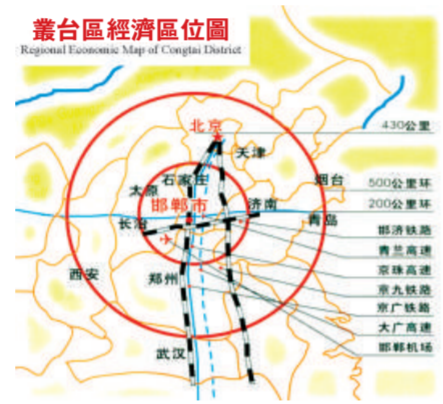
叢台區經濟區位圖
Regional Economic Map of Congtai District

北京
天津
石家庄
太原
邯郸市
济南
烟台
青岛
长治
郑州
西安
武汉

430公里
500公里环
200公里环
邯济铁路
青兰高速
京珠高速
京九铁路
京广铁路
大广高速
邯郸机场